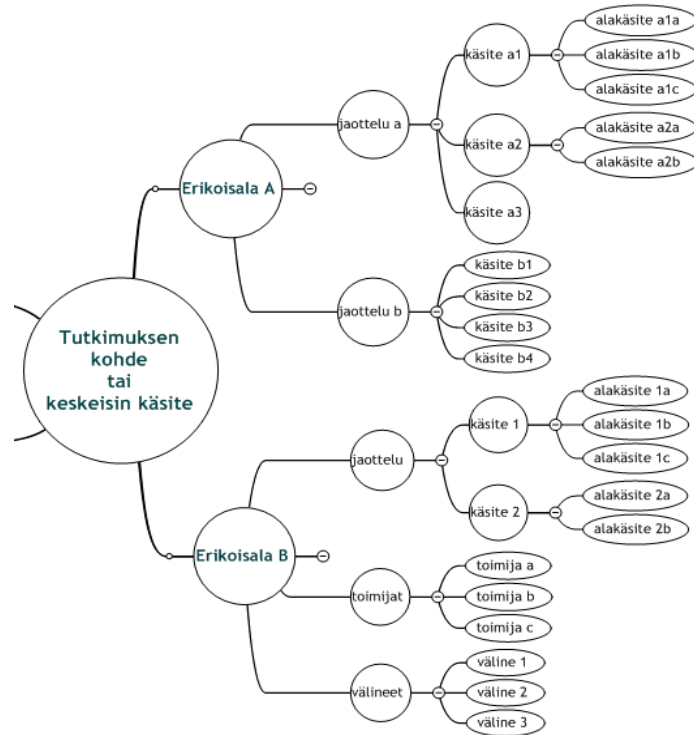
Tutkimuksen kohde tai keskeisin käsite

Erikoisala A

jaottelu a

käsite a1

alakäsite a1a

alakäsite a1b

alakäsite a1c

käsite a2

alakäsite a2a

alakäsite a2b

käsite a3

jaottelu b

käsite b1

käsite b2

käsite b3

käsite b4

Erikoisala B

jaottelu

käsite 1

alakäsite 1a

alakäsite 1b

alakäsite 1c

käsite 2

alakäsite 2a

alakäsite 2b

toimijat

toimija a

toimija b

toimija c

välineet

väline 1

väline 2

väline 3